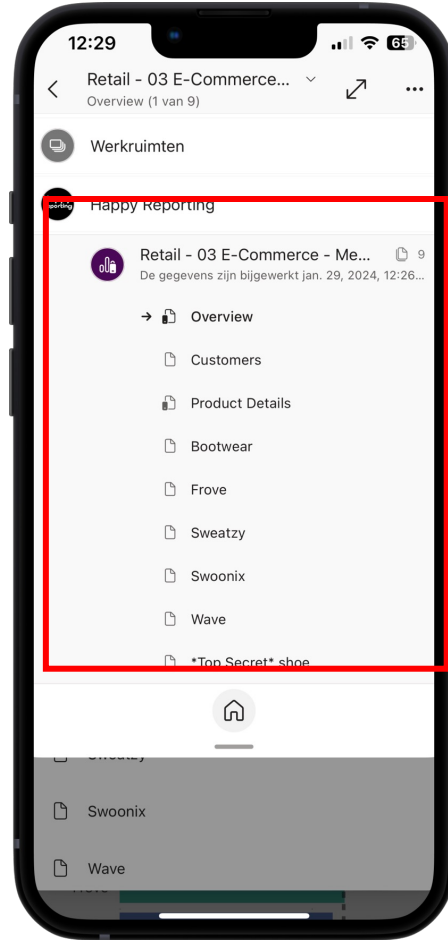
12:29

65

Retail - 03 E-Commerce...

Overview (1 van 9)

Werkruimten

Happy Reporting

Retail - 03 E-Commerce - Me...

9

De gegevens zijn bijgewerkt jan. 29, 2024, 12:26...

→ Overview

Customers

Product Details

Bootwear

Frove

Sweatzy

Swoonix

Wave

*Top Secret* shoe

Sweatzy

Swoonix

Wave